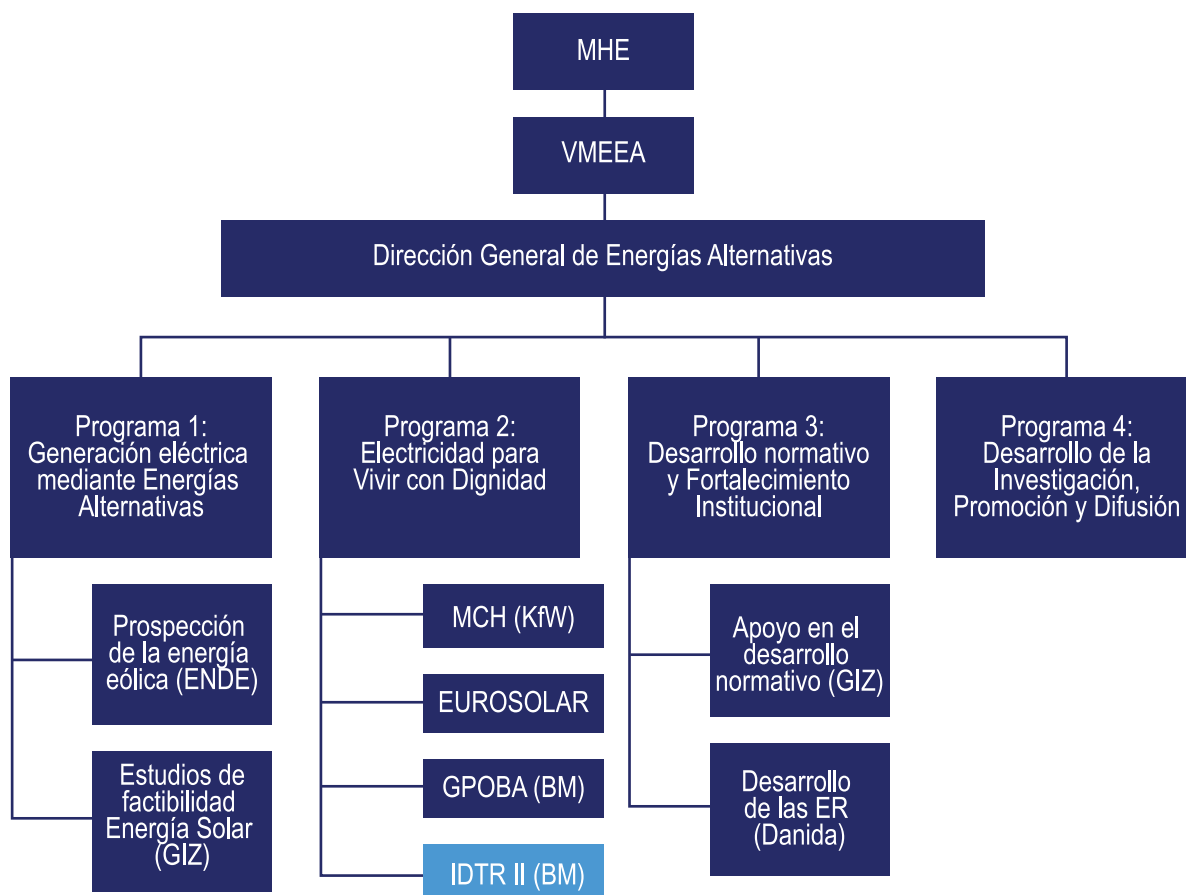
MHE

VMEEA

Dirección General de Energías Alternativas

Programa 1: Generación eléctrica mediante Energías Alternativas

Prospección de la energía eólica (ENDE)

Estudios de factibilidad Energía Solar (GIZ)

Programa 2: Electricidad para Vivir con Dignidad

MCH (KfW)

EUROSOLAR

GPOBA (BM)

IDTR II (BM)

Programa 3: Desarrollo normativo y Fortalecimiento Institucional

Apoyo en el desarrollo normativo (GIZ)

Desarrollo de las ER (Danida)

Programa 4: Desarrollo de la Investigación, Promoción y Difusión